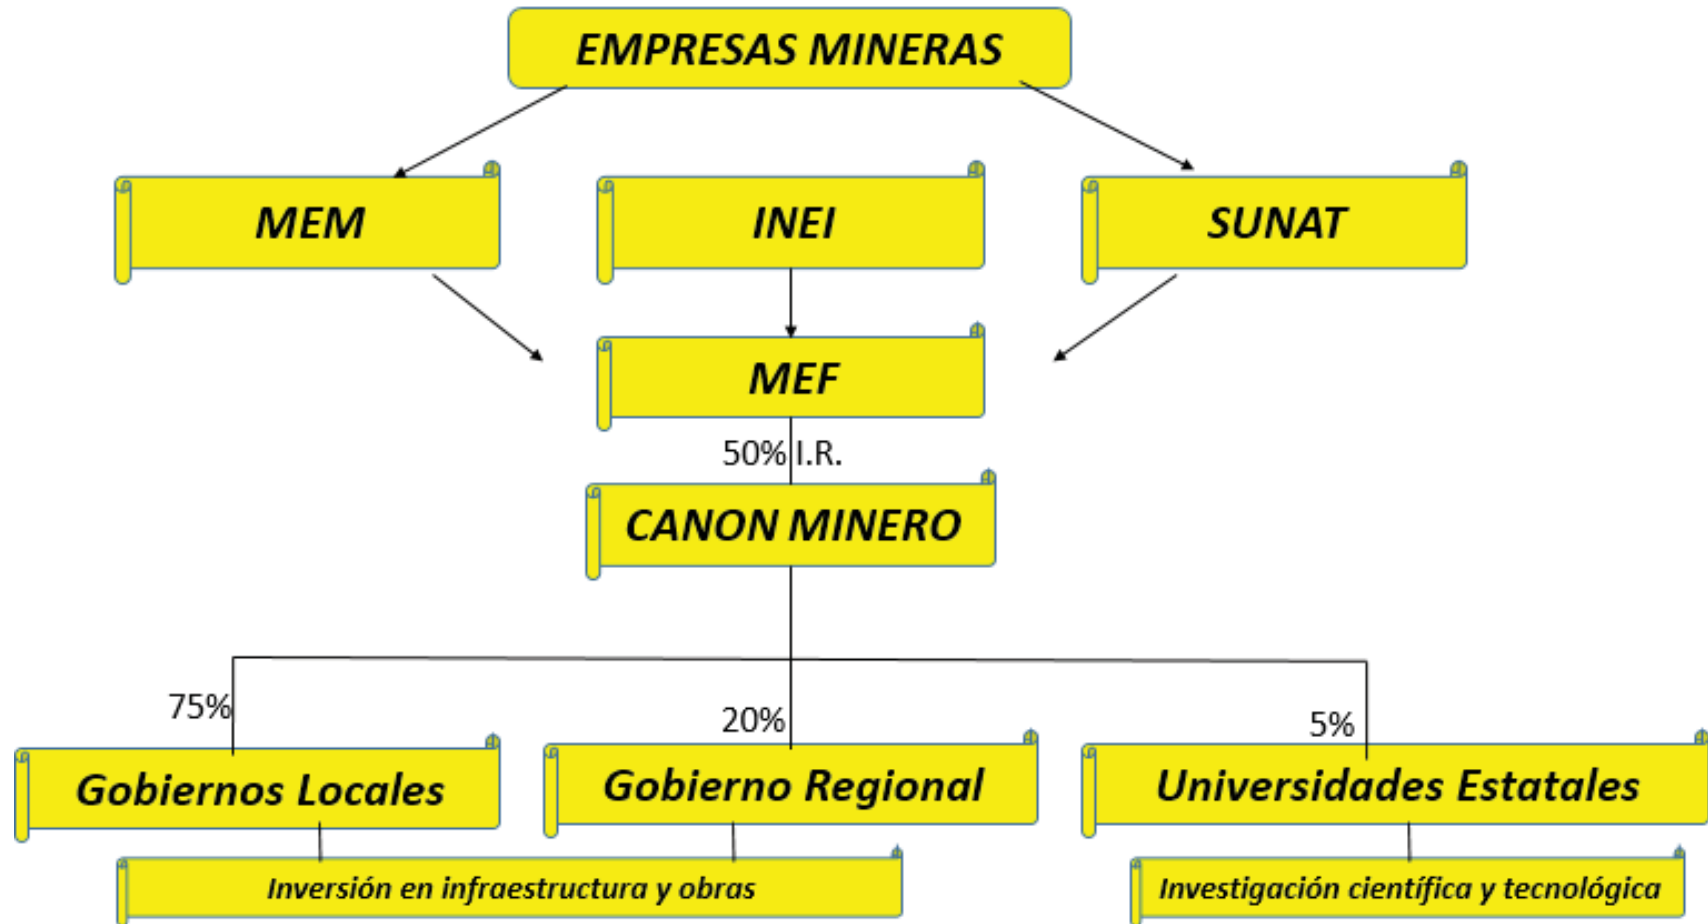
EMPRESAS MINERAS

MEM

INEI

SUNAT

MEF

50% I.R.

CANON MINERO

75%

20%

5%

Gobiernos Locales

Gobierno Regional

Universidades Estatales

Inversión en infraestructura y obras

Investigación científica y tecnológica